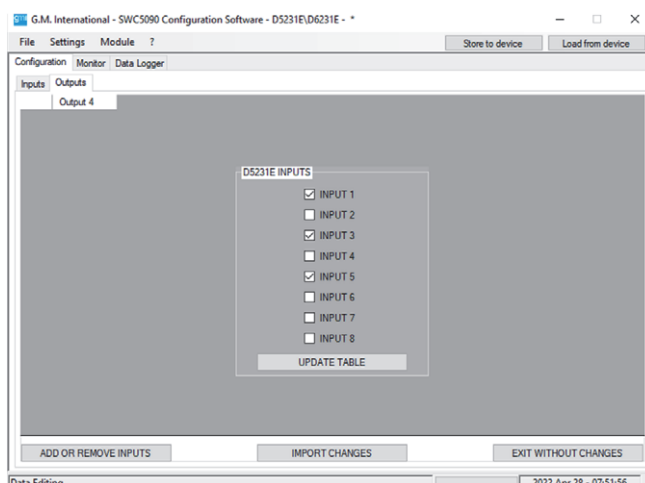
G.M. International - SWC5090 Configuration Software - D5231E\D6231E - *

File Settings Module ?

Store to device

Load from device

Configuration Monitor Data Logger

Inputs Outputs

Output 4

D5231E INPUTS

☑ INPUT 1
☐ INPUT 2
☑ INPUT 3
☐ INPUT 4
☑ INPUT 5
☐ INPUT 6
☐ INPUT 7
☐ INPUT 8

UPDATE TABLE

ADD OR REMOVE INPUTS

IMPORT CHANGES

EXIT WITHOUT CHANGES

Data Editing

2022 Apr 28 - 07:51:56